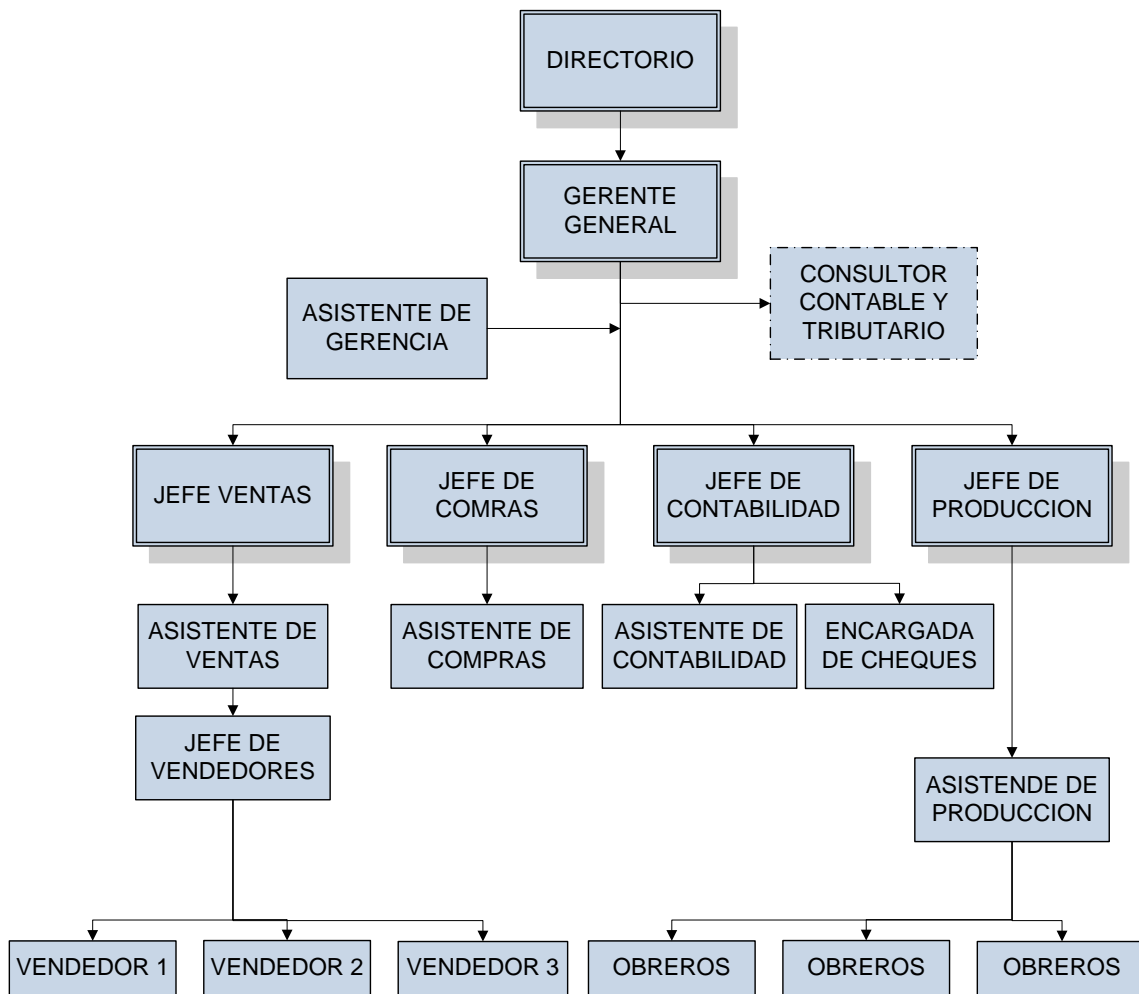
DIRECTORIO

GERENTE GENERAL

ASISTENTE DE GERENCIA

CONSULTOR CONTABLE Y TRIBUTARIO

JEFE VENTAS

JEFE DE COMRAS

JEFE DE CONTABILIDAD

JEFE DE PRODUCCION

ASISTENTE DE VENTAS

ASISTENTE DE COMPRAS

ASISTENTE DE CONTABILIDAD

ENCARGADA DE CHEQUES

JEFE DE VENDEDORES

ASISTENDE DE PRODUCCION

VENDEDOR 1

VENDEDOR 2

VENDEDOR 3

OBREROS

OBREROS

OBREROS